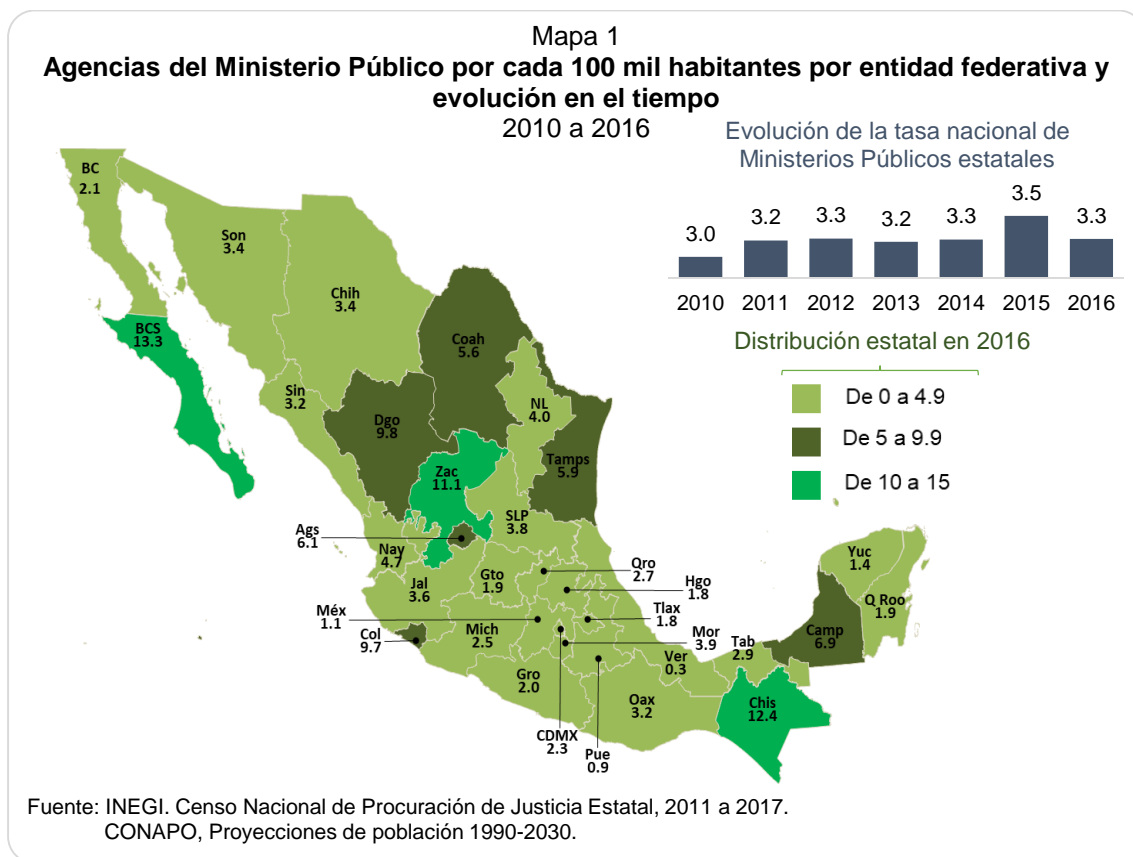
Mapa 1
**Agencias del Ministerio Público por cada 100 mil habitantes por entidad federativa y evolución en el tiempo**
2010 a 2016

Evolución de la tasa nacional de Ministerios Públicos estatales

| 2010 | 2011 | 2012 | 2013 | 2014 | 2015 | 2016 |
|---|---|---|---|---|---|---|
| 3.0 | 3.2 | 3.3 | 3.2 | 3.3 | 3.5 | 3.3 |

Distribución estatal en 2016
De 0 a 4.9
De 5 a 9.9
De 10 a 15

BC 2.1
Son 3.4
Chih 3.4
BCS 13.3
Coah 5.6
Sin 3.2
Dgo 9.8
NL 4.0
Zac 11.1
Tamps 5.9
SLP 3.8
Ags 6.1
Nay 4.7
Jal 3.6
Gto 1.9
Qro 2.7
Hgo 1.8
Tlax 1.8
Méx 1.1
Col 9.7
Mich 2.5
Mor 3.9
Tab 2.9
Yuc 1.4
Q Roo 1.9
Camp 6.9
Ver 0.3
Gro 2.0
Oax 3.2
Chis 12.4
CDMX 2.3
Pue 0.9

Fuente: INEGI. Censo Nacional de Procuración de Justicia Estatal, 2011 a 2017.
CONAPO, Proyecciones de población 1990-2030.